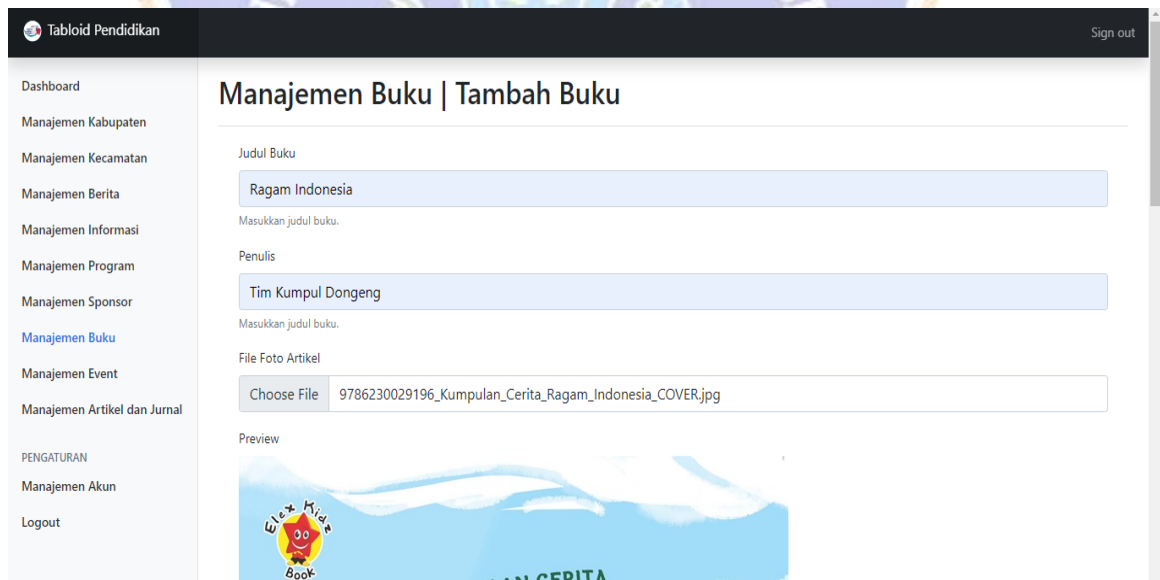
Tabloid Pendidikan

Sign out

Dashboard

Manajemen Kabupaten

Manajemen Kecamatan

Manajemen Berita

Manajemen Informasi

Manajemen Program

Manajemen Sponsor

Manajemen Buku

Manajemen Event

Manajemen Artikel dan Jurnal

PENGATURAN

Manajemen Akun

Logout

Manajemen Buku | Tambah Buku

Judul Buku

Ragam Indonesia

Masukkan judul buku.

Penulis

Tim Kumpul Dongeng

Masukkan judul buku.

File Foto Artikel

Choose File 9786230029196_Kumpulan_Cerita_Ragam_Indonesia_COVER.jpg

Preview

Elex Kidz Book

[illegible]AN CERITA